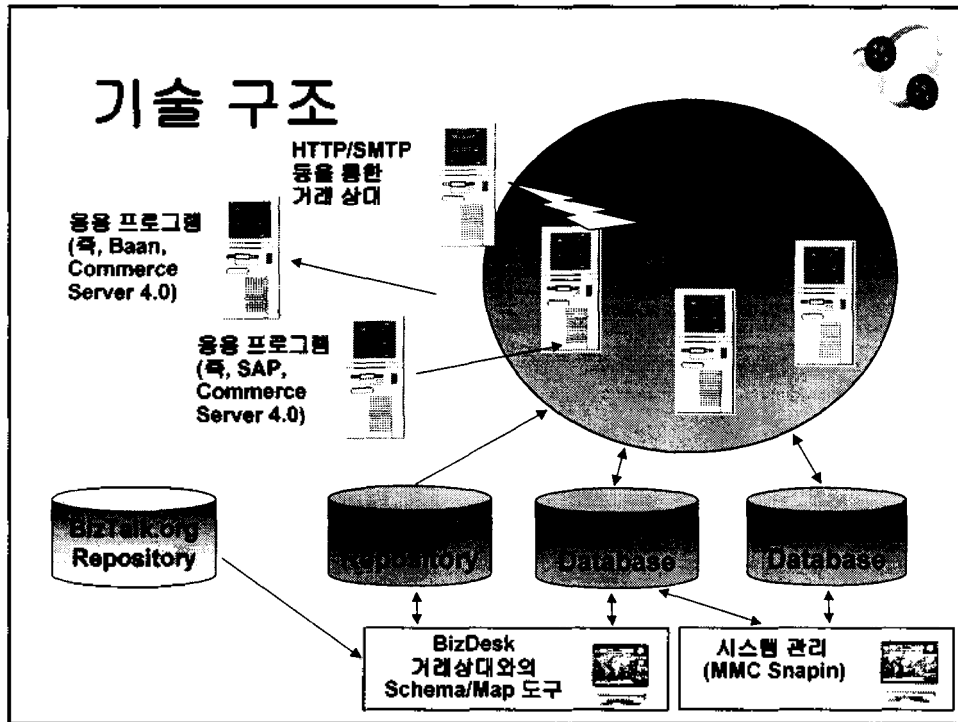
기술 구조

HTTP/SMTP 등을 통한 거래 상대

응용 프로그램 (즉, Baan, Commerce Server 4.0)

응용 프로그램 (즉, SAP, Commerce Server 4.0)

BizTalk.org Repository

Repository

Database

Database

BizDesk 거래상대와의 Schema/Map 도구

시스템 관리 (MMC Snapin)